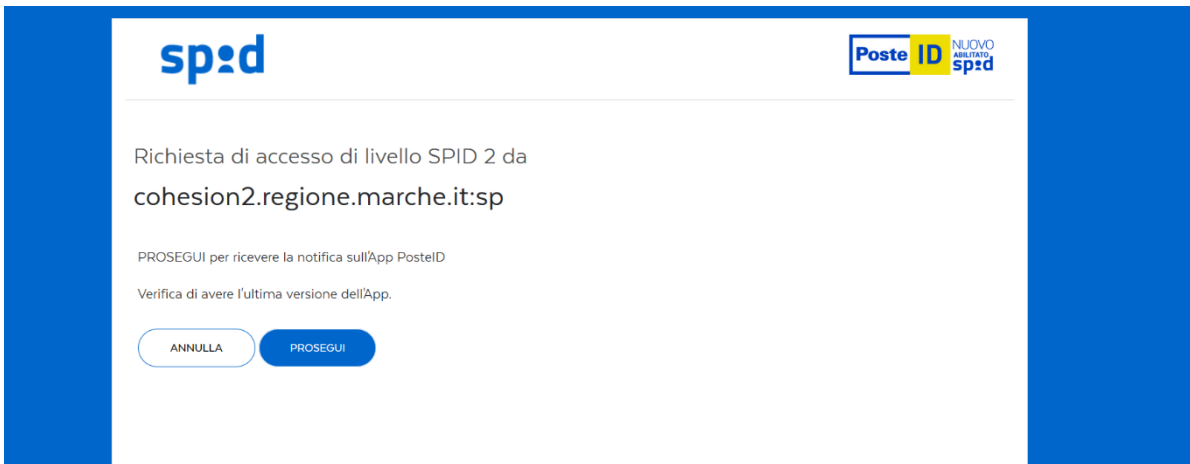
spid

Poste ID NUOVO ABILITATO spid

Richiesta di accesso di livello SPID 2 da

cohesion2.regione.marche.it:sp

PROSEGUI per ricevere la notifica sull'App PosteID

Verifica di avere l'ultima versione dell'App.

ANNULLA

PROSEGUI